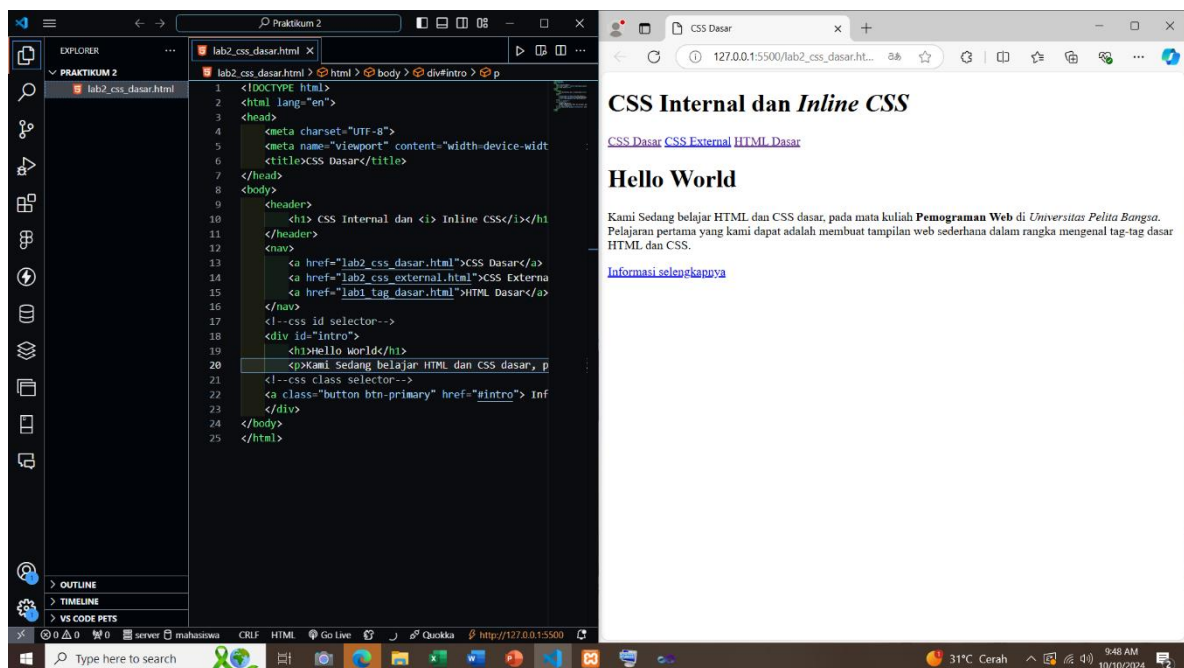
Praktikum 2

EXPLORER ...
PRAKTIKUM 2
lab2_css_dasar.html

lab2_css_dasar.html ×

lab2_css_dasar.html > html > body > div#intro > p

1 <!DOCTYPE html>
2 <html lang="en">
3 <head>
4 <meta charset="UTF-8">
5 <meta name="viewport" content="width=device-widt
6 <title>CSS Dasar</title>
7 </head>
8 <body>
9 <header>
10 <h1> CSS Internal dan <i> Inline CSS</i></h1
11 </header>
12 <nav>
13 <a href="lab2_css_dasar.html">CSS Dasar</a>
14 <a href="lab2_css_external.html">CSS Externa
15 <a href="lab1_tag_dasar.html">HTML Dasar</a>
16 </nav>
17 <!--css id selector-->
18 <div id="intro">
19 <h1>Hello World</h1>
20 <p>Kami Sedang belajar HTML dan CSS dasar, p
21 <!--css class selector-->
22 <a class="button btn-primary" href="#intro"> Inf
23 </div>
24 </body>
25 </html>

> OUTLINE
> TIMELINE
> VS CODE PETS

⊗ 0 ⚠ 0 ⚡0 server mahasiswa CRLF HTML Go Live Quokka http://127.0.0.1:5500

CSS Dasar × +

127.0.0.1:5500/lab2_css_dasar.ht...

CSS Internal dan *Inline CSS*

CSS Dasar CSS External HTML Dasar

Hello World

Kami Sedang belajar HTML dan CSS dasar, pada mata kuliah **Pemograman Web** di *Universitas Pelita Bangsa*. Pelajaran pertama yang kami dapat adalah membuat tampilan web sederhana dalam rangka mengenal tag-tag dasar HTML dan CSS.

Informasi selengkapnya

Type here to search

31°C Cerah 9:48 AM 10/10/2024